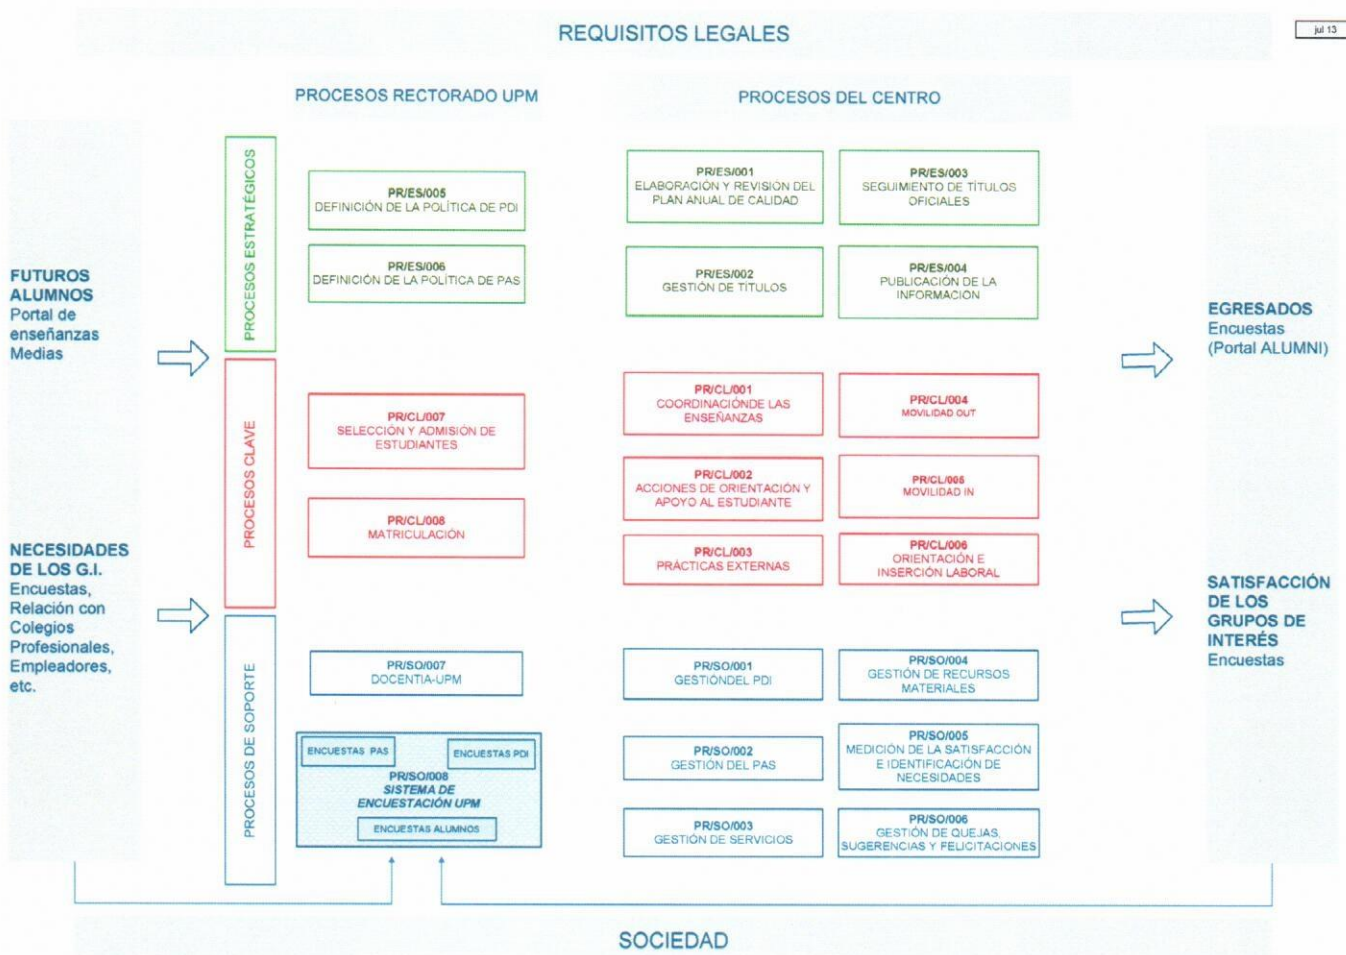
REQUISITOS LEGALES

jul 13

PROCESOS RECTORADO UPM

PROCESOS DEL CENTRO

FUTUROS ALUMNOS
Portal de enseñanzas Medias

NECESIDADES DE LOS G.I.
Encuestas, Relación con Colegios Profesionales, Empleadores, etc.

PROCESOS ESTRATÉGICOS

PR/ES/005
DEFINICIÓN DE LA POLÍTICA DE PDI

PR/ES/006
DEFINICIÓN DE LA POLÍTICA DE PAS

PR/ES/001
ELABORACIÓN Y REVISIÓN DEL PLAN ANUAL DE CALIDAD

PR/ES/003
SEGUIMIENTO DE TÍTULOS OFICIALES

PR/ES/002
GESTIÓN DE TÍTULOS

PR/ES/004
PUBLICACIÓN DE LA INFORMACIÓN

PROCESOS CLAVE

PR/CL/007
SELECCIÓN Y ADMISIÓN DE ESTUDIANTES

PR/CL/008
MATRICULACIÓN

PR/CL/001
COORDINACIÓNDE LAS ENSEÑANZAS

PR/CL/004
MOVILIDAD OUT

PR/CL/002
ACCIONES DE ORIENTACIÓN Y APOYO AL ESTUDIANTE

PR/CL/005
MOVILIDAD IN

PR/CL/003
PRÁCTICAS EXTERNAS

PR/CL/006
ORIENTACIÓN E INSERCIÓN LABORAL

PROCESOS DE SOPORTE

PR/SO/007
DOCENTIA-UPM

ENCUESTAS PAS

ENCUESTAS PDI

PR/SO/008
SISTEMA DE ENCUESTACIÓN UPM

ENCUESTAS ALUMNOS

PR/SO/001
GESTIÓNDEL PDI

PR/SO/004
GESTIÓN DE RECURSOS MATERIALES

PR/SO/002
GESTIÓN DEL PAS

PR/SO/005
MEDICIÓN DE LA SATISFACCIÓN E IDENTIFICACIÓN DE NECESIDADES

PR/SO/003
GESTIÓN DE SERVICIOS

PR/SO/006
GESTIÓN DE QUEJAS, SUGERENCIAS Y FELICITACIONES

EGRESADOS
Encuestas
(Portal ALUMNI)

SATISFACCIÓN DE LOS GRUPOS DE INTERÉS
Encuestas

SOCIEDAD